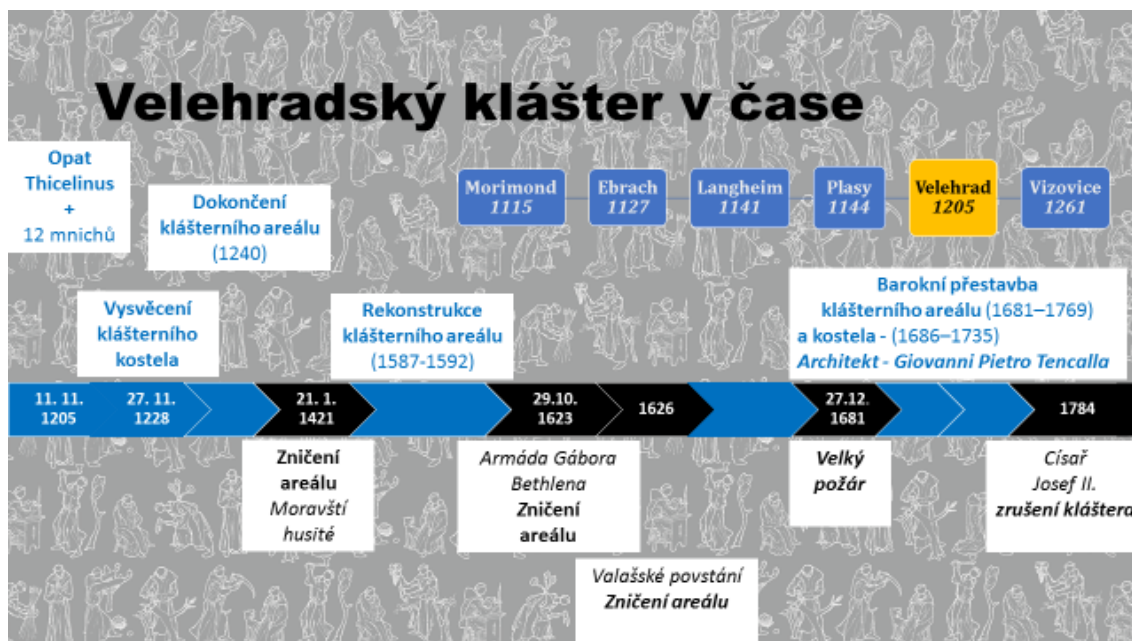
Velehradský klášter v čase

Opat Thicelinus + 12 mnichů

Dokončení klášterního areálu (1240)

Morimond 1115

Ebrach 1127

Langheim 1141

Plasy 1144

Velehrad 1205

Vizovice 1261

Vysvěcení klášterního kostela

Rekonstrukce klášterního areálu (1587-1592)

Barokní přestavba klášterního areálu (1681–1769) a kostela - (1686–1735) Architekt - Giovanni Pietro Tencalla

11. 11. 1205

27. 11. 1228

21. 1. 1421

29.10. 1623

1626

27.12. 1681

1784

Zničení areálu Moravští husité

Armáda Gábora Bethlena Zničení areálu

Velký požár

Císař Josef II. zrušení kláštera

Valašské povstání Zničení areálu